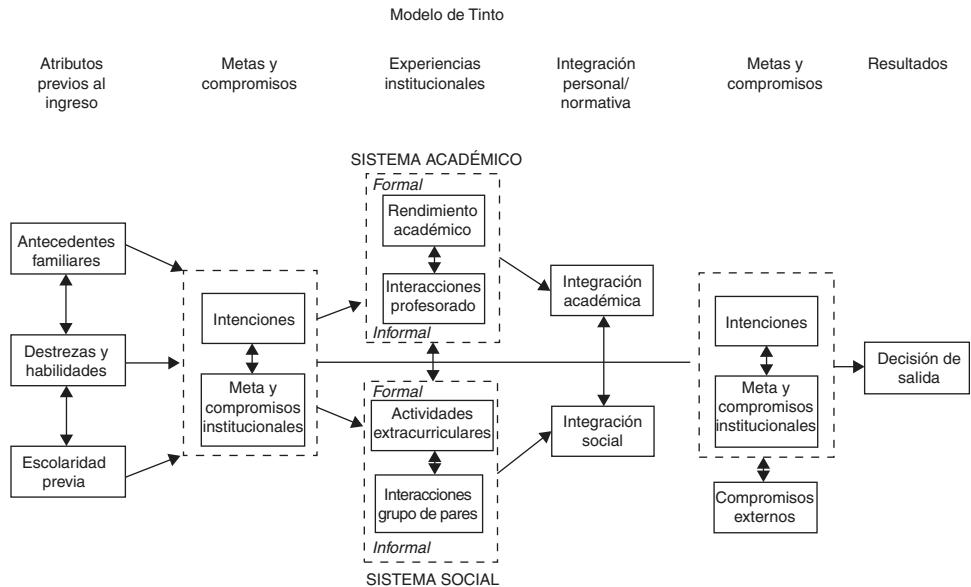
Modelo de Tinto

Atributos previos al ingreso

Metas y compromisos

Experiencias institucionales

Integración personal/ normativa

Metas y compromisos

Resultados

SISTEMA ACADÉMICO

Formal

Rendimiento académico

Interacciones profesorado

Informal

Antecedentes familiares

Destrezas y habilidades

Escolaridad previa

Intenciones

Meta y compromisos institucionales

Integración académica

Integración social

Intenciones

Meta y compromisos institucionales

Decisión de salida

Formal

Actividades extracurriculares

Interacciones grupo de pares

Informal

Compromisos externos

SISTEMA SOCIAL